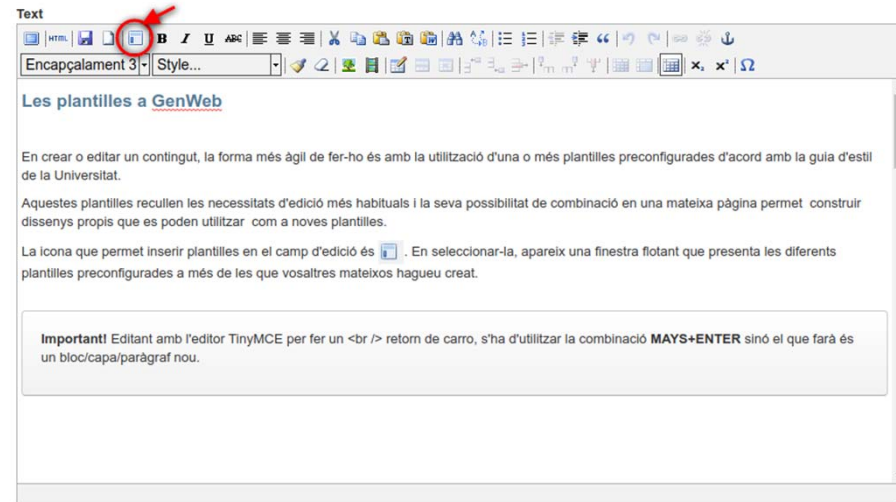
Text

B I U ABC

Encapçalament 3 Style...

x₂ x² Ω

Les plantilles a GenWeb

En crear o editar un contingut, la forma més àgil de fer-ho és amb la utilització d'una o més plantilles preconfigurades d'acord amb la guia d'estil de la Universitat.

Aquestes plantilles recullen les necessitats d'edició més habituals i la seva possibilitat de combinació en una mateixa pàgina permet construir dissenys propis que es poden utilitzar com a noves plantilles.

La icona que permet inserir plantilles en el camp d'edició és . En seleccionar-la, apareix una finestra flotant que presenta les diferents plantilles preconfigurades a més de les que vosaltres mateixos hagueu creat.

Important! Editant amb l'editor TinyMCE per fer un <br /> retorn de carro, s'ha d'utilitzar la combinació MAYS+ENTER sinó el que farà és un bloc/capa/paràgraf nou.